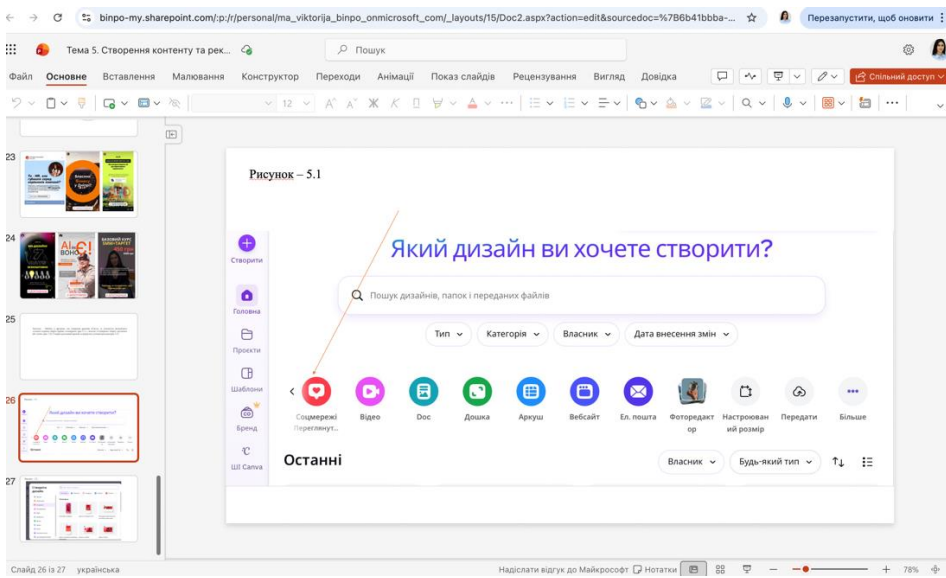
binpo-my.sharepoint.com/:p:/r/personal/ma_viktorija_binpo_onmicrosoft_com/_layouts/15/Doc2.aspx?action=edit&sourcedoc=%7B6b41bbba-...

Перезапустити, щоб оновити

Тема 5. Створення контенту та рек...

Пошук

Файл Основне Вставлення Малювання Конструктор Переходи Анімації Показ слайдів Рецензування Вигляд Довідка

Спільний доступ

12

23

24

25

26

27

Рисунок – 5.1

Створити

Головна

Проєкти

Шаблони

Бренд

ШІ Canva

Який дизайн ви хочете створити?

Пошук дизайнів, папок і переданих файлів

Тип

Категорія

Власник

Дата внесення змін

Соцмережі Переглянут...

Відео

Doc

Дошка

Аркуш

Вебсайт

Ел. пошта

Фоторедактор

Настроюваний розмір

Передати

Більше

Останні

Власник

Будь-який тип

Слайд 26 із 27 українська

Надіслати відгук до Майкрософт Нотатки

78%